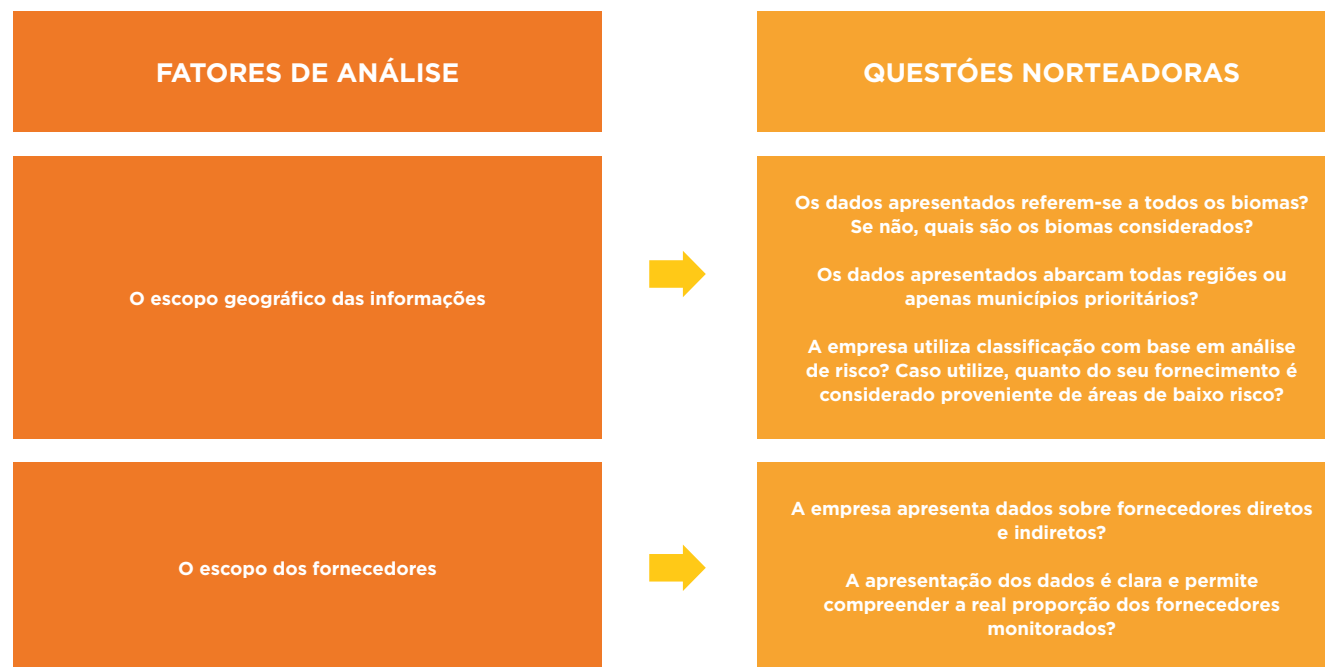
FATORES DE ANÁLISE

QUESTÕES NORTEADORAS

O escopo geográfico das informações

Os dados apresentados referem-se a todos os biomas? Se não, quais são os biomas considerados?

Os dados apresentados abarcam todas regiões ou apenas municípios prioritários?

A empresa utiliza classificação com base em análise de risco? Caso utilize, quanto do seu fornecimento é considerado proveniente de áreas de baixo risco?

O escopo dos fornecedores

A empresa apresenta dados sobre fornecedores diretos e indiretos?

A apresentação dos dados é clara e permite compreender a real proporção dos fornecedores monitorados?